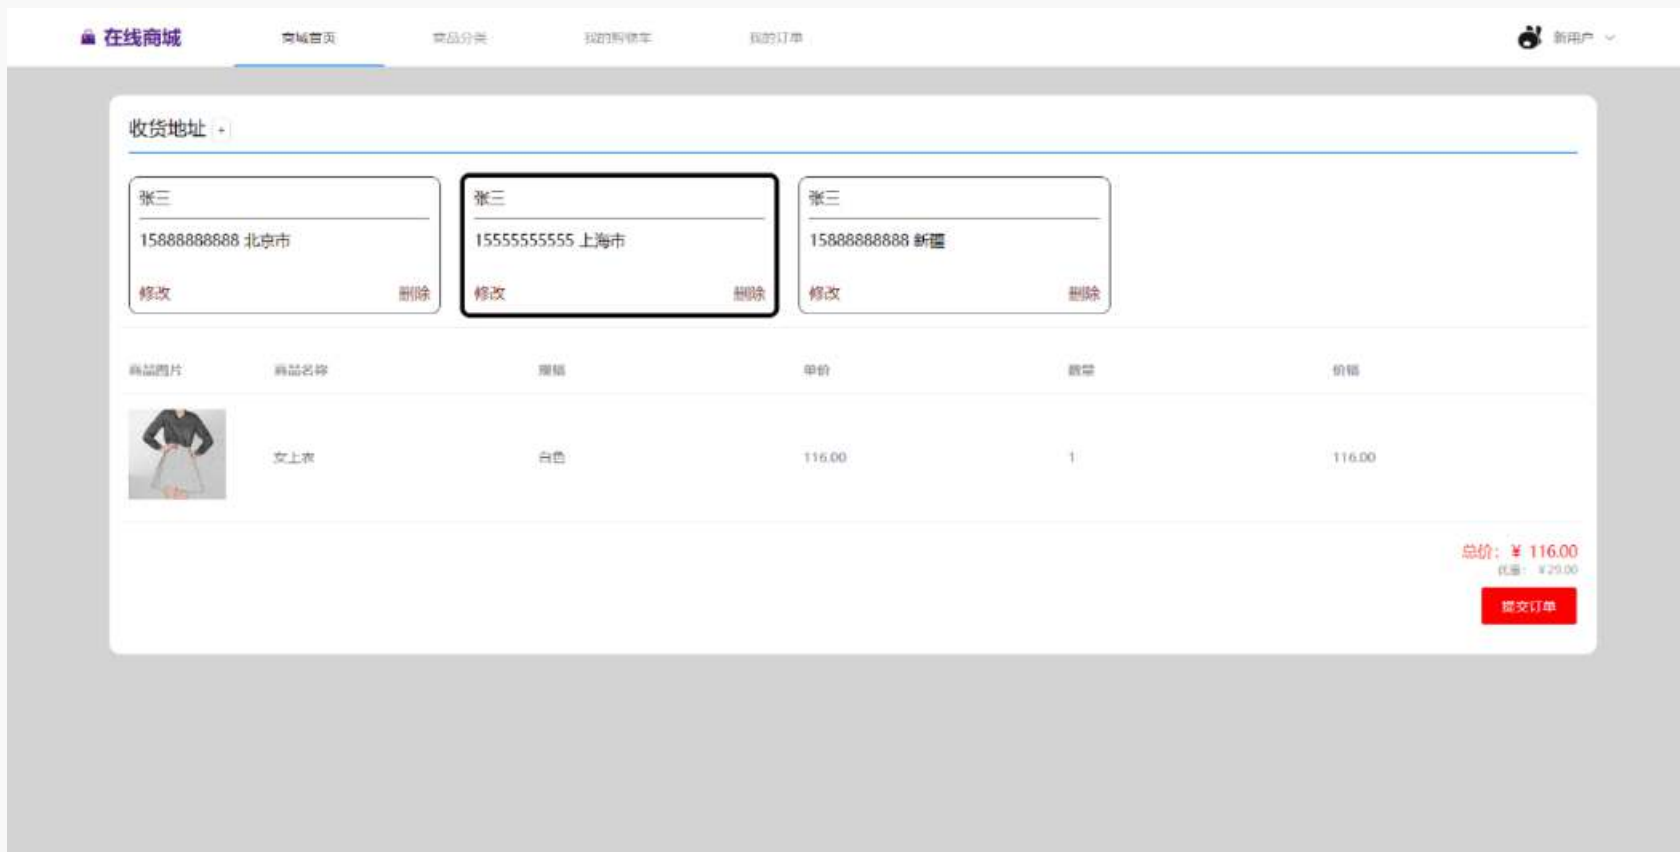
在线商城 商城首页 商品分类 我的购物车 我的订单 新用户

收货地址 +

张三
15888888888 北京市
修改 删除

张三
15555555555 上海市
修改 删除

张三
15888888888 新疆
修改 删除

| 商品图片 | 商品名称 | 规格 | 单价 | 数量 | 价格 |
|---|---|---|---|---|---|
| | 女上衣 | 白色 | 116.00 | 1 | 116.00 |

总价：¥ 116.00
优惠：¥ 29.00
提交订单